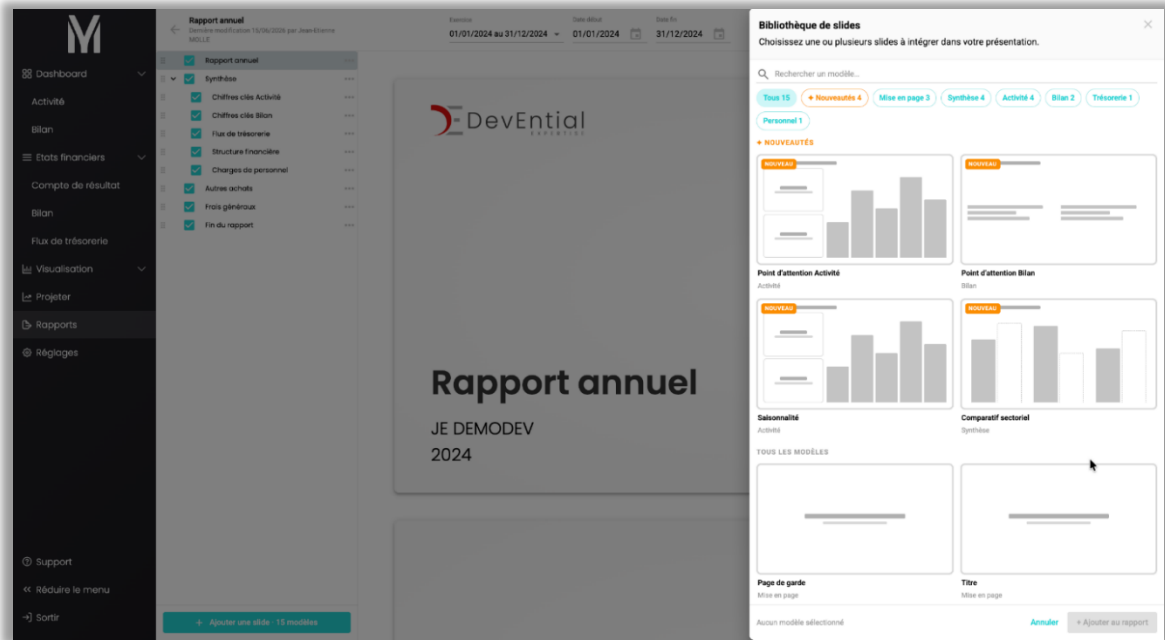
Dashboard
Activité
Bilan
Etats financiers
Compte de résultat
Bilan
Flux de trésorerie
Visualisation
Projeter
Rapports
Réglages
Support
Réduire le menu
Sortir

Rapport annuel
Dernière modification 15/06/2026 par Jean-Etienne MOLLE

Exercice
01/01/2024 au 31/12/2024
Date début
01/01/2024
Date fin
31/12/2024

Rapport annuel
Synthèse
Chiffres clés Activité
Chiffres clés Bilan
Flux de trésorerie
Structure financière
Charges de personnel
Autres achats
Frais généraux
Fin du rapport

+ Ajouter une slide · 15 modèles

DevEntial
EXPERTISE

Rapport annuel
JE DEMODEV
2024

Bibliothèque de slides
Choisissez une ou plusieurs slides à intégrer dans votre présentation.

Rechercher un modèle...

Tous 15
✦ Nouveautés 4
Mise en page 3
Synthèse 4
Activité 4
Bilan 2
Trésorerie 1
Personnel 1

✦ NOUVEAUTÉS

NOUVEAU
Point d'attention Activité
Activité

NOUVEAU
Point d'attention Bilan
Bilan

NOUVEAU
Saisonnalité
Activité

NOUVEAU
Comparatif sectoriel
Synthèse

TOUS LES MODÈLES

Page de garde
Mise en page

Titre
Mise en page

Aucun modèle sélectionné
Annuler
+ Ajouter au rapport